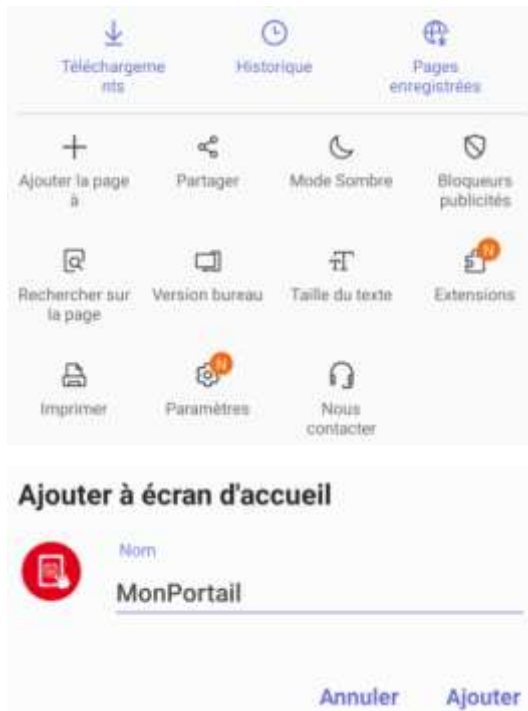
Téléchargements

Historique

Pages enregistrées

Ajouter la page à

Partager

Mode Sombre

Bloqueurs publicités

Rechercher sur la page

Version bureau

Taille du texte

N

Extensions

Imprimer

N

Paramètres

Nous contacter

Ajouter à écran d'accueil

Nom

MonPortail

Annuler

Ajouter